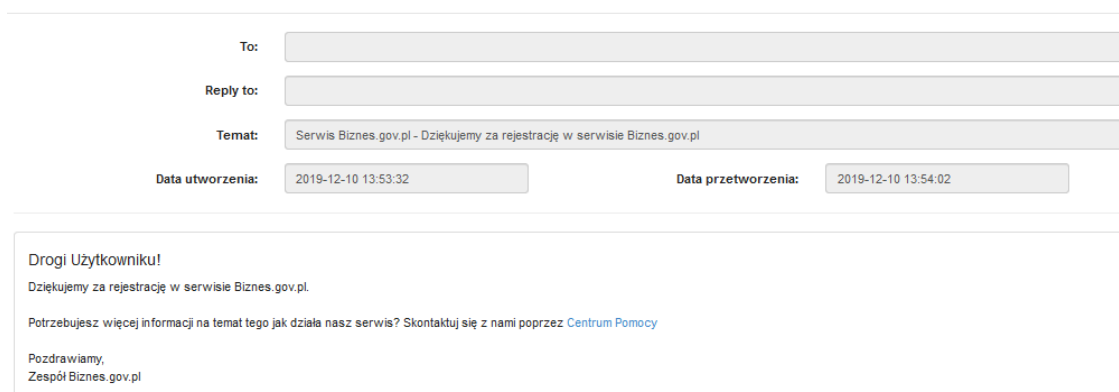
To:

Reply to:

Temat: Serwis Biznes.gov.pl - Dziękujemy za rejestrację w serwisie Biznes.gov.pl

Data utworzenia: 2019-12-10 13:53:32

Data przetworzenia: 2019-12-10 13:54:02

Drogi Użytkowniku!

Dziękujemy za rejestrację w serwisie Biznes.gov.pl.

Potrzebujesz więcej informacji na temat tego jak działa nasz serwis? Skontaktuj się z nami poprzez Centrum Pomocy

Pozdrawiamy,
Zespół Biznes.gov.pl